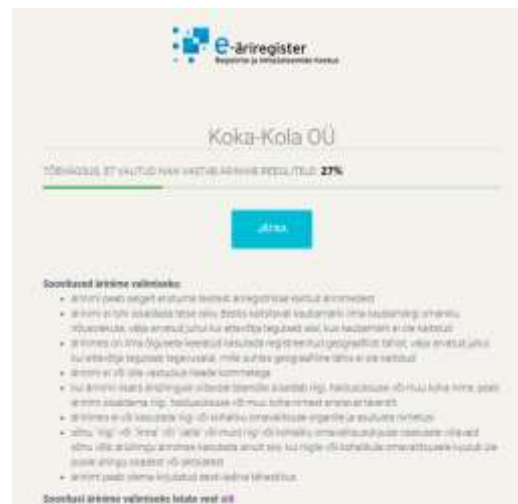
e-äriregister
Registrite ja Infosüsteemide Keskus

Koka-Kola OÜ

TÕENÄOSUS, ET VALITUD NIMI VASTAB ÄRINIME REEGLITELE: 27%

JÄTKA

Soovitused ärinime valimiseks:

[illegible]

Soovitusi ärinime valimiseks leiate veel siit